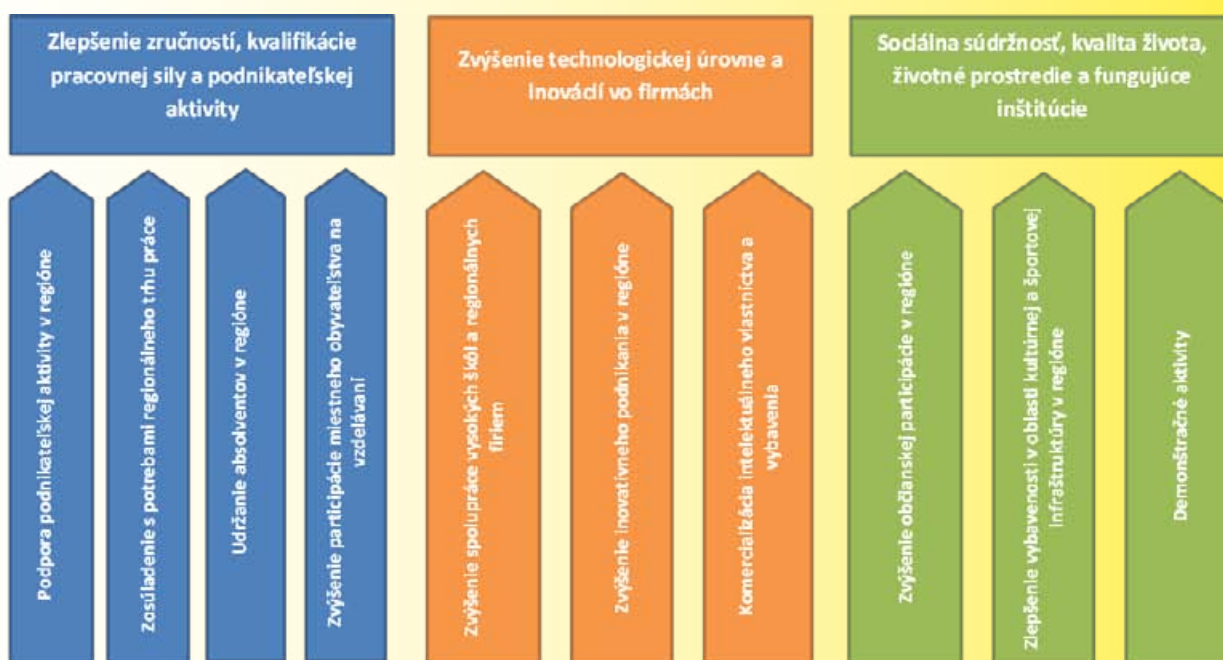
Zlepšenie zručností, kvalifikácie pracovnej sily a podnikateľskej aktivity

Podpora podnikateľskej aktivity v regióne

Zosúladenie s potrebami regionálneho trhu práce

Udržanie absolventov v regióne

Zvýšenie participácie miestneho obyvateľstva na vzdelávaní

Zvýšenie technologickej úrovne a inovácií vo firmách

Zvýšenie spolupráce vysokých škôl a regionálnych firiem

Zvýšenie inovatívneho podnikania v regióne

Komercializácia intelektuálneho vlastníctva a vybavenia

Sociálna súdržnosť, kvalita života, životné prostredie a fungujúce inštitúcie

Zvýšenie občianskej participácie v regióne

Zlepšenie vybavenosti v oblasti kultúrnej a športovej infraštruktúry v regióne

Demonštračné aktivity